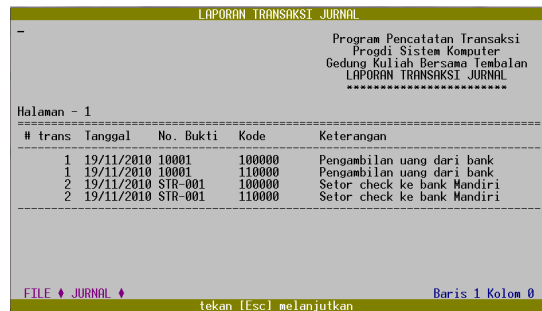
LAPORAN TRANSAKSI JURNAL

-

Program Pencatatan Transaksi
Progdi Sistem Komputer
Gedung Kuliah Bersama Tembalan
LAPORAN TRANSAKSI JURNAL
************************

==========================================================================

Halaman - 1

==========================================================================

| # trans | Tanggal | No. Bukti | Kode | Keterangan |
|---|---|---|---|---|
| 1 | 19/11/2010 | 10001 | 100000 | Pengambilan uang dari bank |
| 1 | 19/11/2010 | 10001 | 110000 | Pengambilan uang dari bank |
| 2 | 19/11/2010 | STR-001 | 100000 | Setor check ke bank Mandiri |
| 2 | 19/11/2010 | STR-001 | 110000 | Setor check ke bank Mandiri |

--------------------------------------------------------------------------

FILE ♦ JURNAL ♦

Baris 1 Kolom 0

tekan [Esc] melanjutkan